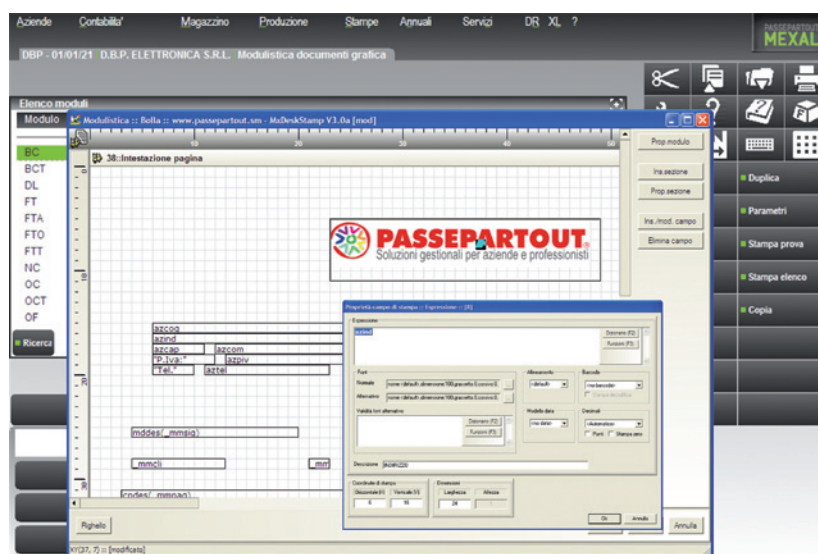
Aziende Contabilita' Magazzino Produzione Stampe Annuali Servizi DR XL ?

PASSEPARTOUT MEXAL

DBP - 01/01/21 D.B.P. ELETTRONICA S.R.L. Modulistica documenti grafica

Elenco moduli

Modulo

BC
BCT
DL
FT
FTA
FTO
FTT
NC
OC
OCT
OF

Ricerca

Modulistica :: Bolla :: www.passepartout.sm - MxDeskStamp V3.0a [mod]

10 20 30 40 50

38::Intestazione pagina

PASSEPARTOUT
Soluzioni gestionali per aziende e professionisti

azcog
azind
azcap azcom
"P.Iva:" azpiv
"Tel." aztel

mddes(_mmsig)

_mmcli

mm

cdes(_mmpag)

Righello

XY(37, 7) :: [modificato]

Prop.modulo
Ins.sezione
Prop.sezione
Ins./mod. campo
Elimina campo

Annulla

Proprietà campo di stampa :: Espressione :: [8]

Espressione
azind

Dizionario (F2)
Funzioni (F3)

Font
Normale
Alternativo

Allineamento
<default>

Barcode
<nessuno>

Validità font alternativo

Dizionario (F2)
Funzioni (F3)

Modello data
<no data>

Decimali
<Automatico>
Punti Stampa zero

Descrizione
INDIRIZZO

Coordinate di stampa
Orizzontale (H) Verticale (V)
8 10

Dimensioni
Larghezza Altezza
28

Ok Annulla

Duplica
Parametri
Stampa prova
Stampa elenco
Copia